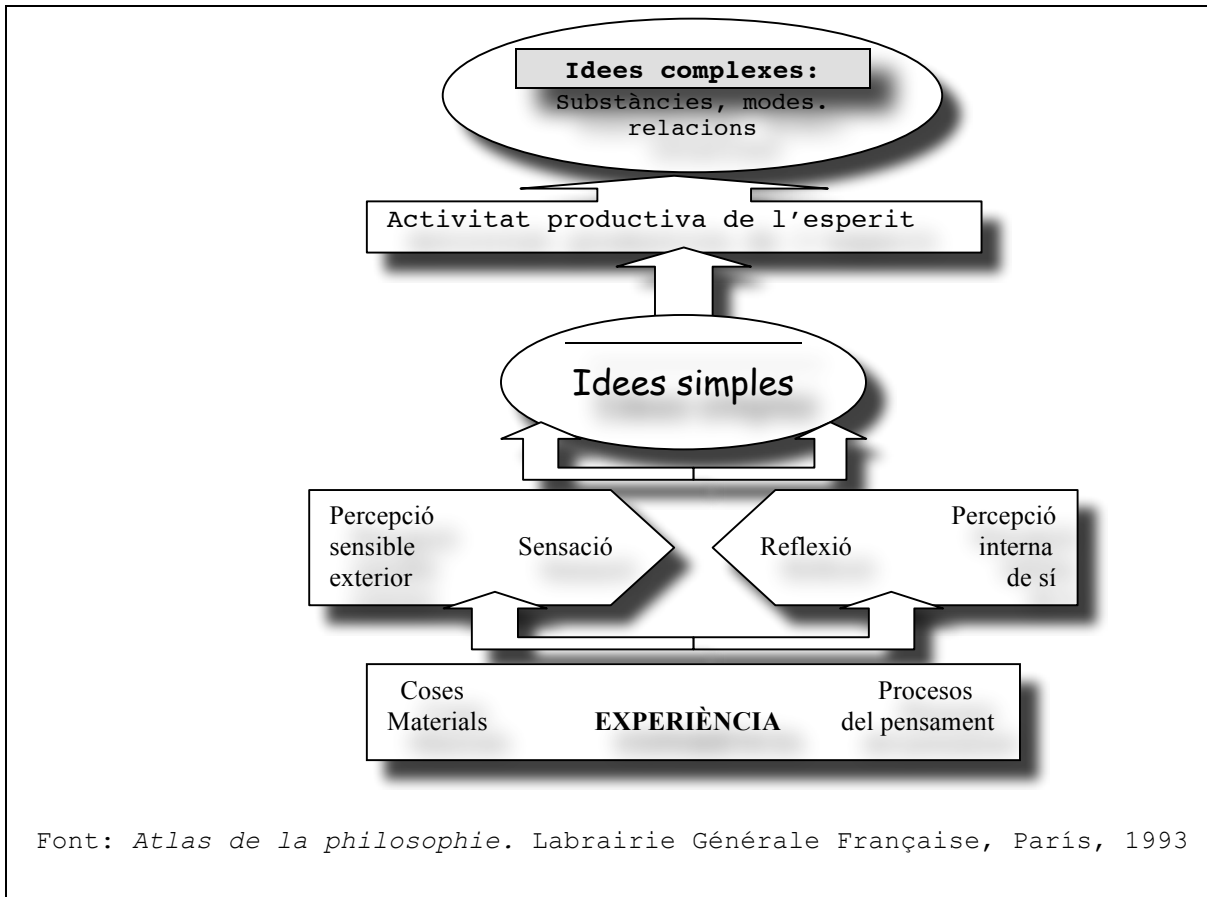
**Idees complexes:**
Substàncies, modes. relacions

Activitat productiva de l'esperit

Idees simples

Percepció sensible exterior

Sensació

Reflexió

Percepció interna de sí

Coses Materials

**EXPERIÈNCIA**

Procesos del pensament

Font: *Atlas de la philosophie.* Labrairie Générale Française, París, 1993